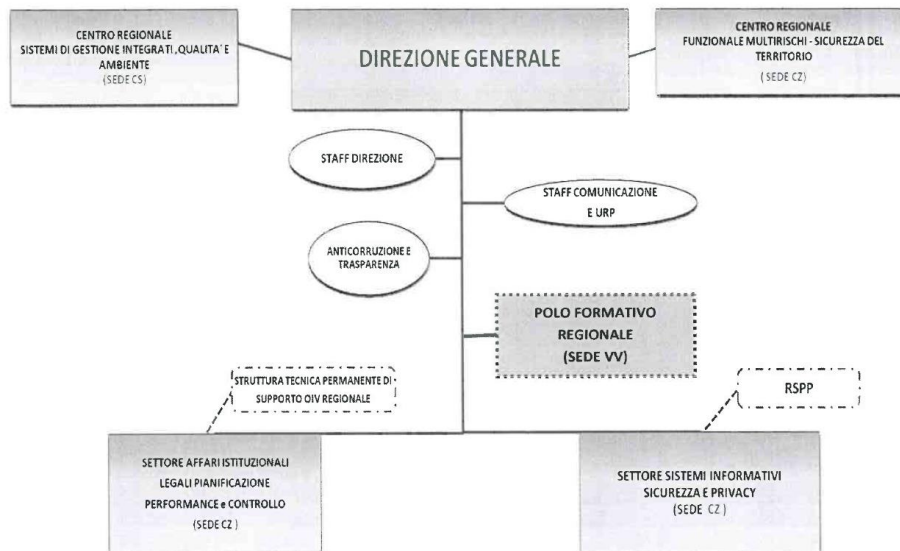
CENTRO REGIONALE
SISTEMI DI GESTIONE INTEGRATI ,QUALITA' E AMBIENTE
(SEDE CS)

DIREZIONE GENERALE

CENTRO REGIONALE
FUNZIONALE MULTIRISCHI - SICUREZZA DEL TERRITORIO
( SEDE CZ)

STAFF DIREZIONE

STAFF COMUNICAZIONE E URP

ANTICORRUZIONE E TRASPARENZA

POLO FORMATIVO REGIONALE
(SEDE VV)

STRUTTURA TECNICA PERMANENTE DI SUPPORTO OIV REGIONALE

RSPP

SETTORE AFFARI ISTITUZIONALI
LEGALI PIANIFICAZIONE
PERFORMANCE e CONTROLLO
(SEDE CZ )

SETTORE SISTEMI INFORMATIVI
SICUREZZA E PRIVACY
(SEDE CZ )